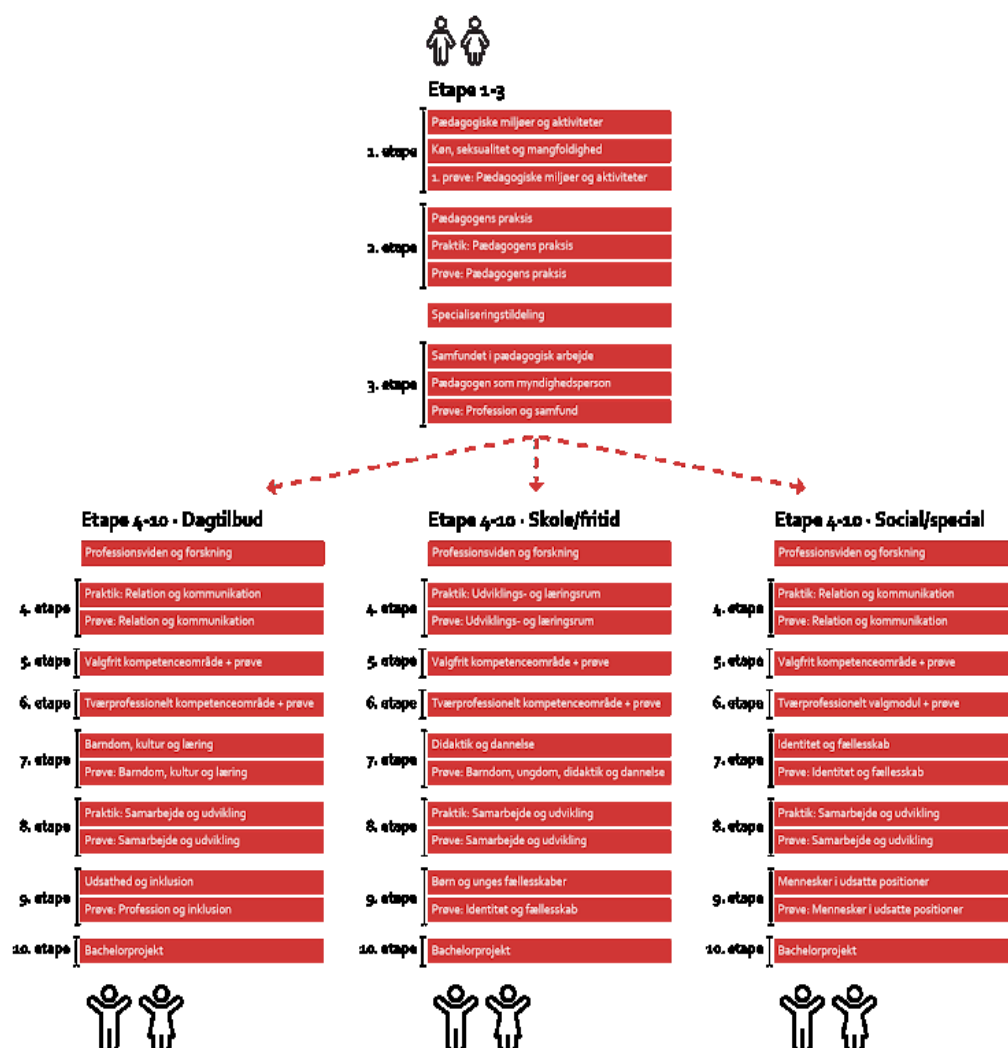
Etape 1-3

1. etape
Pædagogiske miljøer og aktiviteter
Køn, seksualitet og mangfoldighed
1. prøve: Pædagogiske miljøer og aktiviteter

2. etape
Pædagogens praksis
Praktik: Pædagogens praksis
Prøve: Pædagogens praksis

Specialiseringstildeling

3. etape
Samfundet i pædagogisk arbejde
Pædagogen som myndighedsperson
Prøve: Profession og samfund

Etape 4-10 · Dagtilbud

Professionsviden og forskning
4. etape
Praktik: Relation og kommunikation
Prøve: Relation og kommunikation
5. etape
Valgfrit kompetenceområde + prøve
6. etape
Tværprofessionelt kompetenceområde + prøve
7. etape
Barndom, kultur og læring
Prøve: Barndom, kultur og læring
8. etape
Praktik: Samarbejde og udvikling
Prøve: Samarbejde og udvikling
9. etape
Udsathed og inklusion
Prøve: Profession og inklusion
10. etape
Bachelorprojekt

Etape 4-10 · Skole/fritid

Professionsviden og forskning
4. etape
Praktik: Udviklings- og læringsrum
Prøve: Udviklings- og læringsrum
5. etape
Valgfrit kompetenceområde + prøve
6. etape
Tværprofessionelt kompetenceområde + prøve
7. etape
Didaktik og dannelse
Prøve: Barndom, ungdom, didaktik og dannelse
8. etape
Praktik: Samarbejde og udvikling
Prøve: Samarbejde og udvikling
9. etape
Børn og unges fællesskaber
Prøve: Identitet og fællesskab
10. etape
Bachelorprojekt

Etape 4-10 · Social/special

Professionsviden og forskning
4. etape
Praktik: Relation og kommunikation
Prøve: Relation og kommunikation
5. etape
Valgfrit kompetenceområde + prøve
6. etape
Tværprofessionelt valgmodul + prøve
7. etape
Identitet og fællesskab
Prøve: Identitet og fællesskab
8. etape
Praktik: Samarbejde og udvikling
Prøve: Samarbejde og udvikling
9. etape
Mennesker i udsatte positioner
Prøve: Mennesker i udsatte positioner
10. etape
Bachelorprojekt